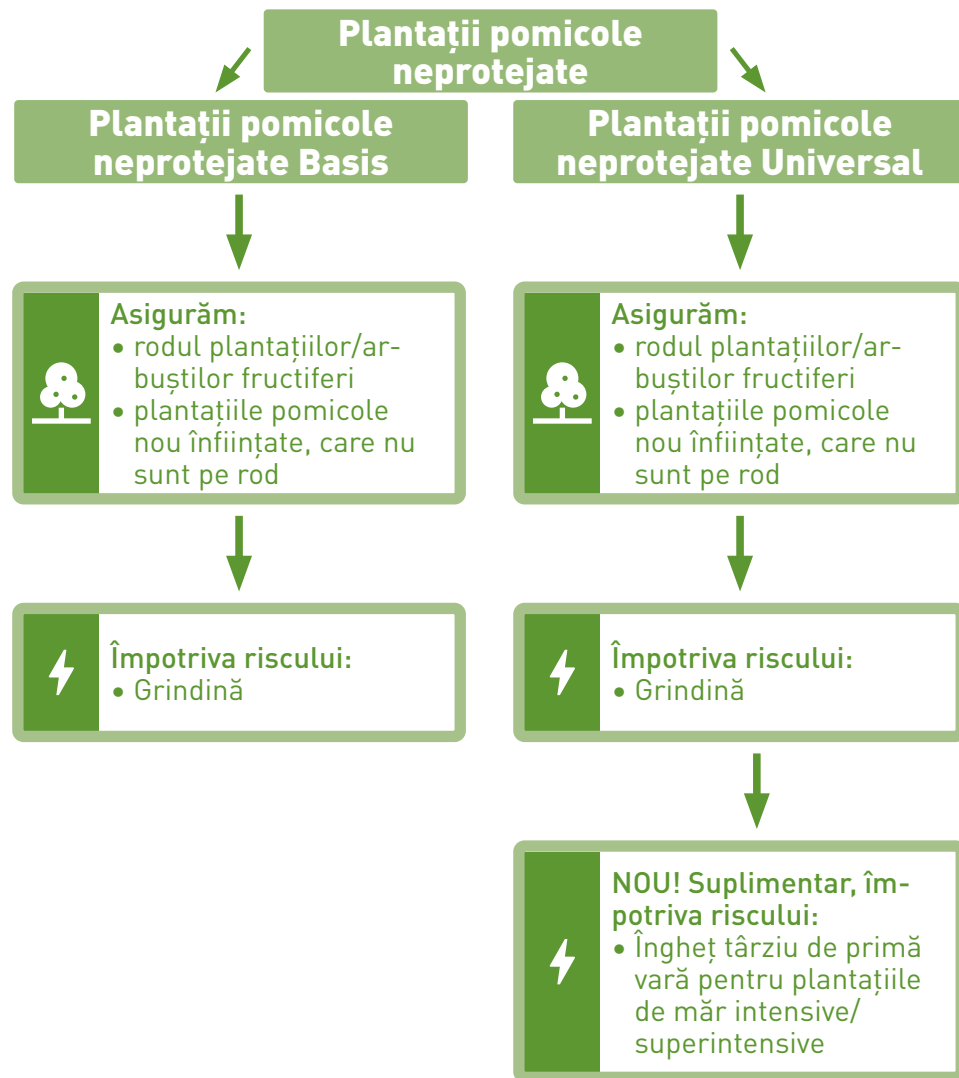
Plantații pomicole neprotejate

Plantații pomicole neprotejate Basis

Asigurăm:
• rodul plantațiilor/arbuștilor fructiferi
• plantațiile pomicole nou înființate, care nu sunt pe rod

Împotriva riscului:
• Grindină

Plantații pomicole neprotejate Universal

Asigurăm:
• rodul plantațiilor/arbuștilor fructiferi
• plantațiile pomicole nou înființate, care nu sunt pe rod

Împotriva riscului:
• Grindină

NOU! Suplimentar, împotriva riscului:
• Îngheț târziu de primă vară pentru plantațiile de măr intensive/superintensive